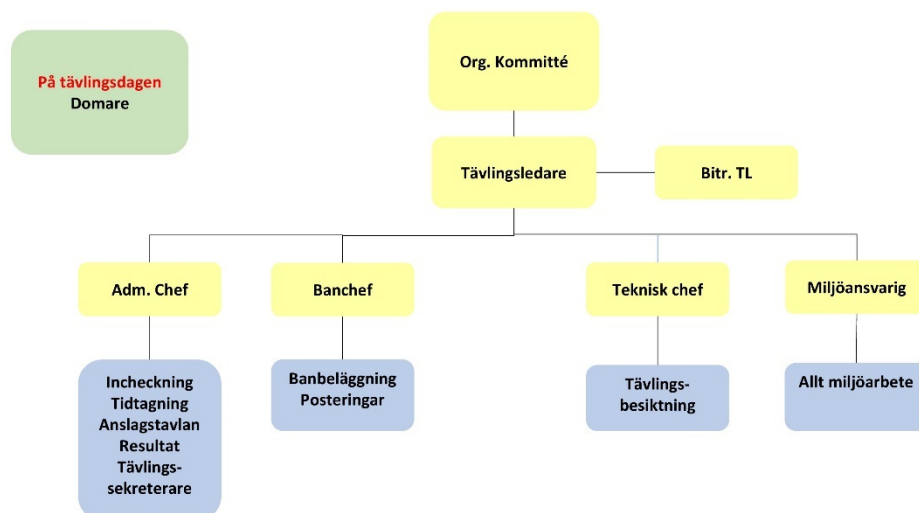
På tävlingsdagen
Domare

Org. Kommitté

Tävlingsledare

Bitr. TL

Adm. Chef

Banchef

Teknisk chef

Miljöansvarig

Incheckning
Tidtagning
Anslagstavlan
Resultat
Tävlingssekreterare

Banbeläggning
Posteringar

Tävlingsbesiktning

Allt miljöarbete